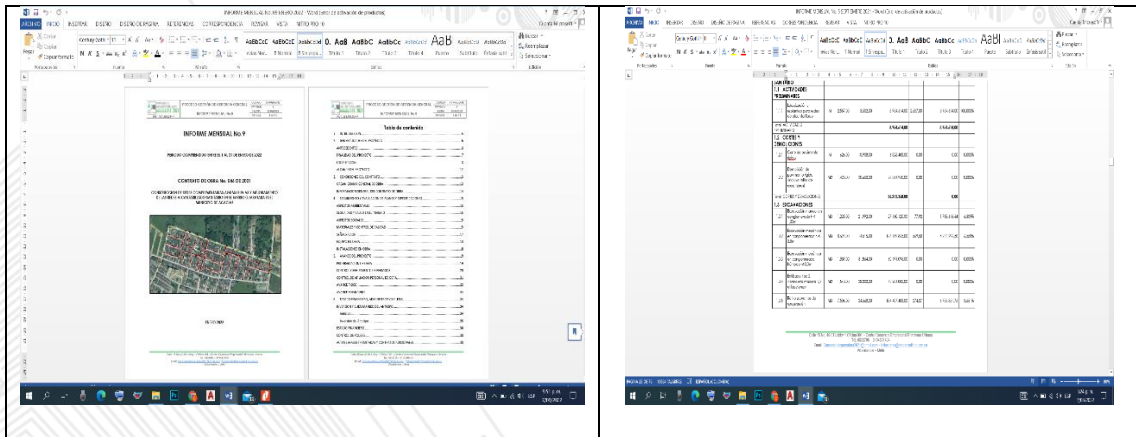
INFORME MENSUAL No.9

CONTRATO DE OBRA No. SAI 06 2021

Tabla de contenido

1.1 ACTIVIDADES PRELIMINARES

1.2 CORTE Y DEMOLICIONES

1.3 EXCAVACIONES

ARCHIVO INICIO INSERTAR DISEÑO DISPOSICIÓN REFERENCIAS CORRESPONDENCIA REVISAR VISTA

AaBbCcDc AaBbCcDc AaBbCc AaB

Normal Sin espa... Título 1 Título 2

Buscar Reemplazar Seleccionar

Portapapeles Fuente Párrafo Estilos Edición

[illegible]